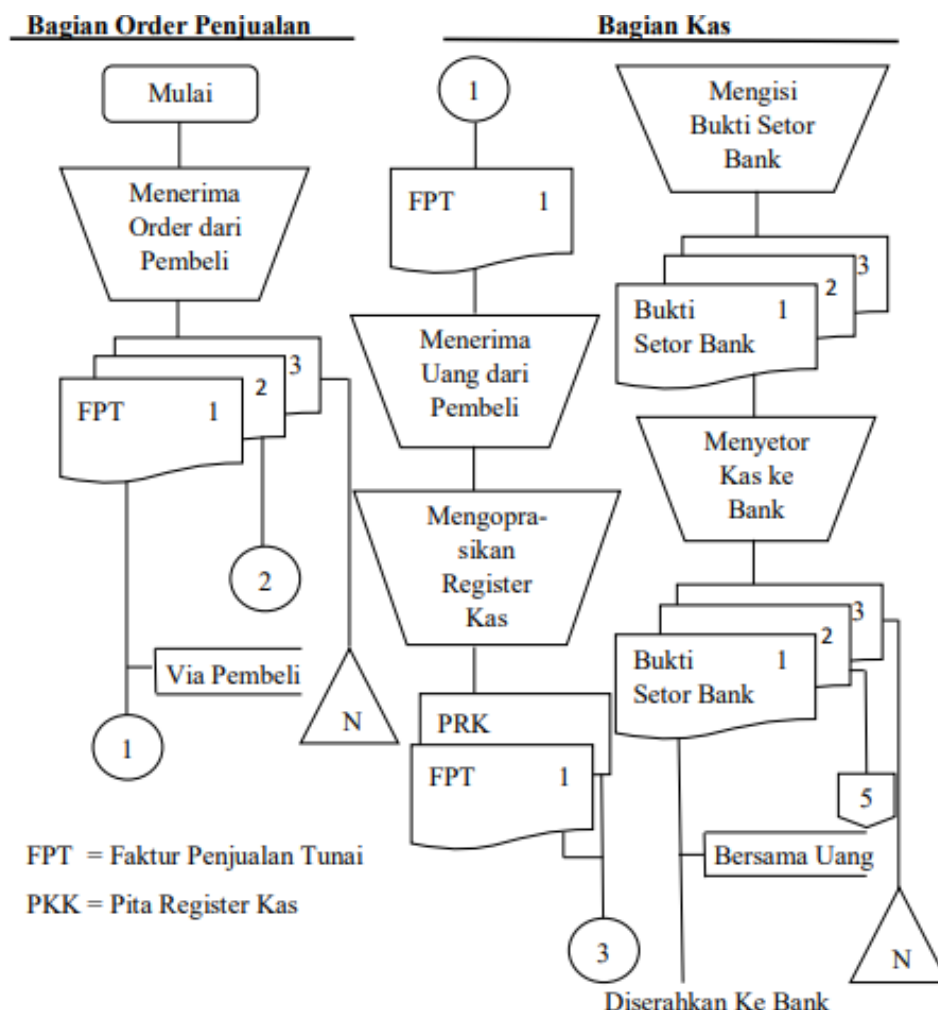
Bagian Order Penjualan

Mulai

Menerima Order dari Pembeli

3
2
FPT 1

2

Via Pembeli

1

N

Bagian Kas

1

FPT 1

Menerima Uang dari Pembeli

Mengopra-sikan Register Kas

PRK
FPT 1

3

Mengisi Bukti Setor Bank

3
2
Bukti 1
Setor Bank

Menyetor Kas ke Bank

3
2
Bukti 1
Setor Bank

5

Bersama Uang

N

Diserahkan Ke Bank

FPT = Faktur Penjualan Tunai

PKK = Pita Register Kas